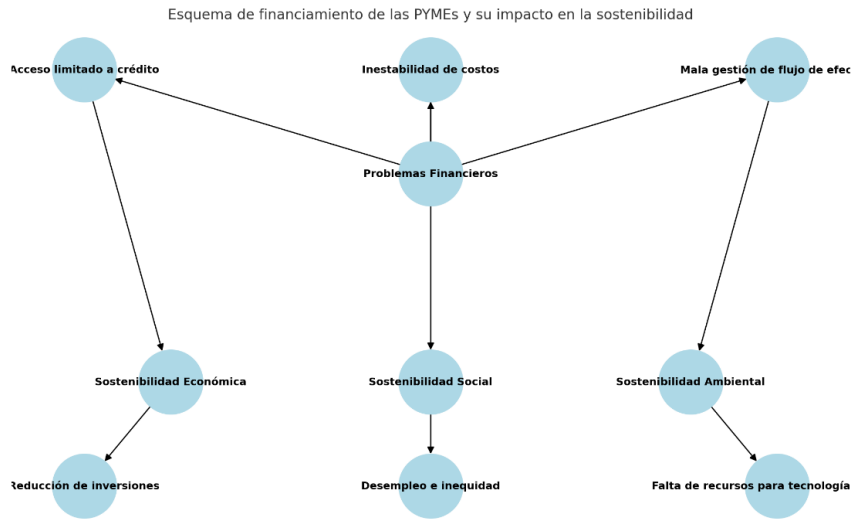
Esquema de financiamiento de las PYMEs y su impacto en la sostenibilidad

Acceso limitado a crédito

Inestabilidad de costos

Mala gestión de flujo de efec

Problemas Financieros

Sostenibilidad Económica

Sostenibilidad Social

Sostenibilidad Ambiental

Reducción de inversiones

Desempleo e inequidad

Falta de recursos para tecnología